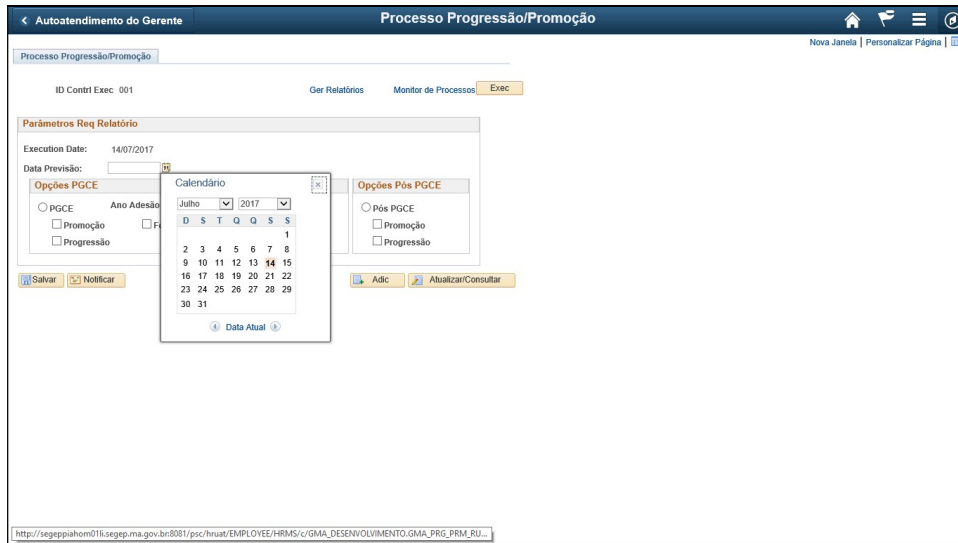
Autoatendimento do Gerente

Processo Progressão/Promoção

Nova Janela | Personalizar Página |

Processo Progressão/Promoção

ID Contrl Exec 001

Ger Relatórios

Monitor de Processos

Exec

Parâmetros Req Relatório

Execution Date: 14/07/2017

Data Previsão:

Opções PGCE

PGCE

Ano Adesão

Promoção

F

Progressão

Calendário

×

Julho

2017

| D | S | T | Q | Q | S | S |
|---|---|---|---|---|---|---|
|  |  |  |  |  |  | 1 |
| 2 | 3 | 4 | 5 | 6 | 7 | 8 |
| 9 | 10 | 11 | 12 | 13 | 14 | 15 |
| 16 | 17 | 18 | 19 | 20 | 21 | 22 |
| 23 | 24 | 25 | 26 | 27 | 28 | 29 |
| 30 | 31 |  |  |  |  |  |

Data Atual

Opções Pós PGCE

Pós PGCE

Promoção

Progressão

Salvar

Notificar

Adic

Atualizar/Consultar

http://segeppiahom01li.segep.ma.gov.br:8081/psc/hruat/EMPLOYEE/HRMS/c/GMA_DESENVOLVIMENTO.GMA_PRG_PRM_RU...